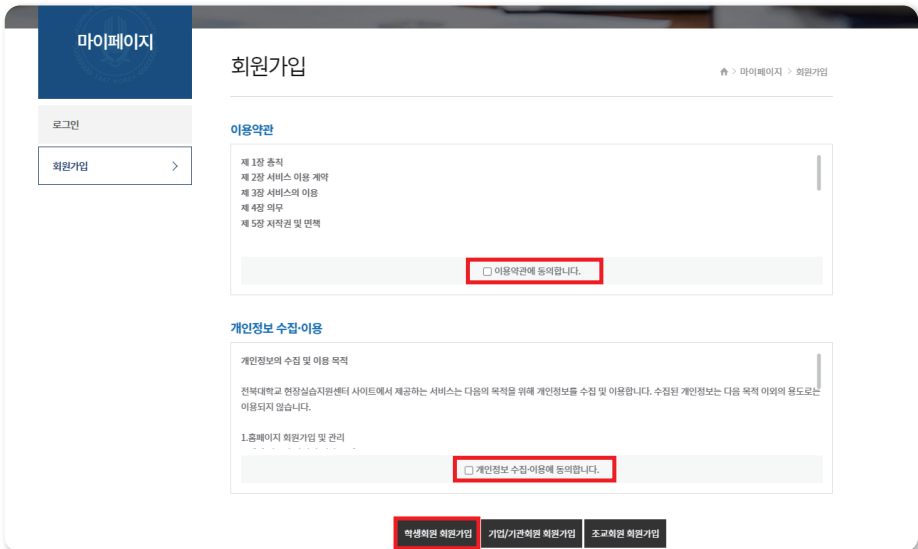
마이페이지

로그인

회원가입 >

회원가입

마이페이지 > 회원가입

이용약관

제 1장 총칙
제 2장 서비스 이용 계약
제 3장 서비스의 이용
제 4장 의무
제 5장 저작권 및 면책

☐ 이용약관에 동의합니다.

개인정보 수집·이용

개인정보의 수집 및 이용 목적

전북대학교 현장실습지원센터 사이트에서 제공하는 서비스는 다음의 목적을 위해 개인정보를 수집 및 이용합니다. 수집된 개인정보는 다음 목적 이외의 용도로는 이용되지 않습니다.

1.홈페이지 회원가입 및 관리

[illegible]

☐ 개인정보 수집·이용에 동의합니다.

학생회원 회원가입 | 기업/기관회원 회원가입 | 조교회원 회원가입